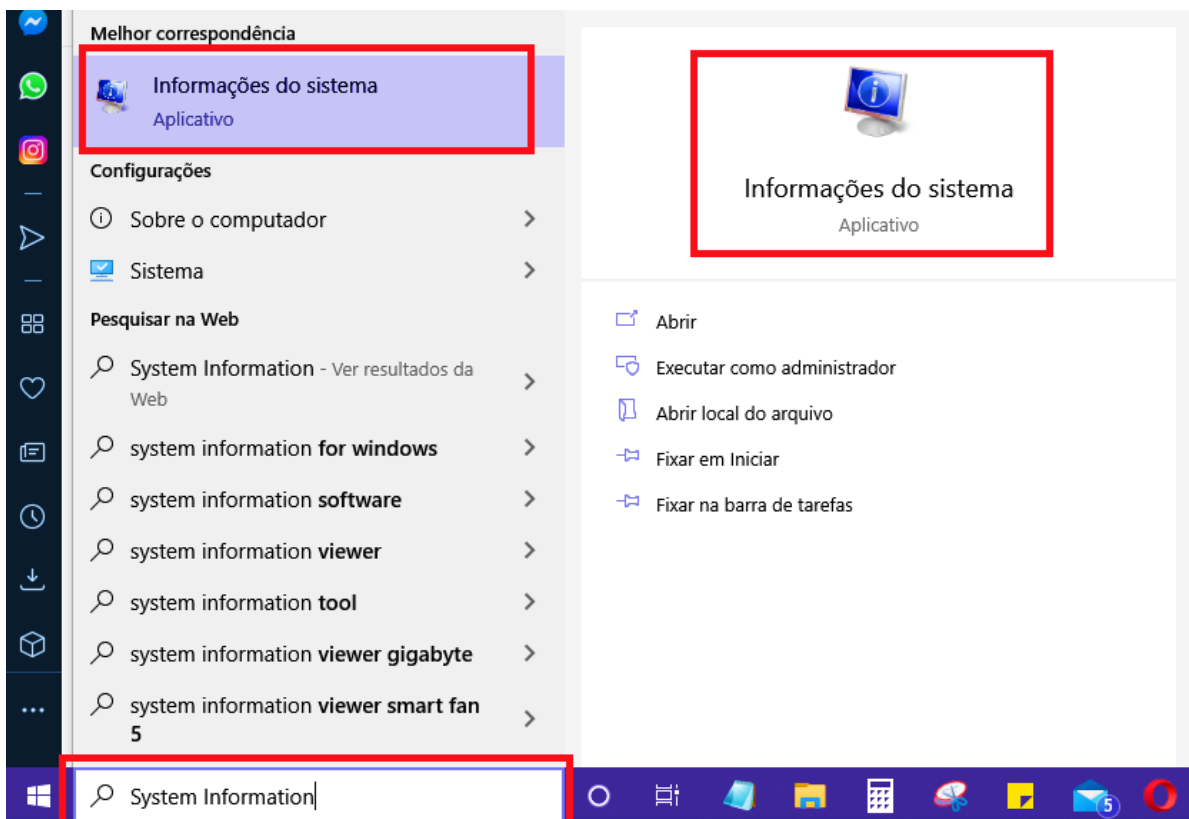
Melhor correspondência

Informações do sistema
Aplicativo

Configurações

Sobre o computador

Sistema

Pesquisar na Web

System Information - Ver resultados da Web

system information for windows

system information software

system information viewer

system information tool

system information viewer gigabyte

system information viewer smart fan 5

System Information

Informações do sistema
Aplicativo

Abrir

Executar como administrador

Abrir local do arquivo

Fixar em Iniciar

Fixar na barra de tarefas

5